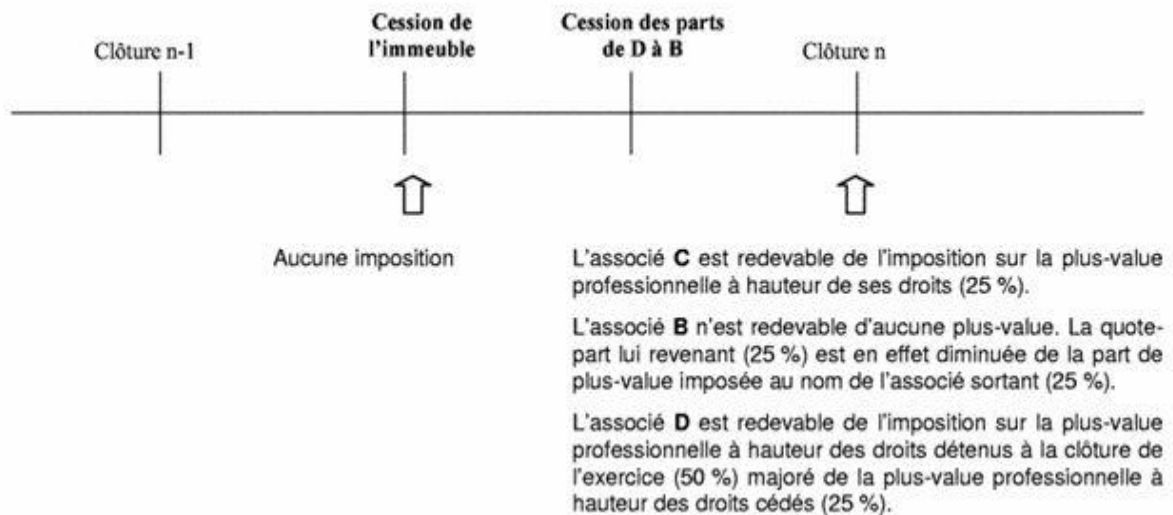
Clôture n-1

**Cession de l'immeuble**

**Cession des parts de D à B**

Clôture n

Aucune imposition

L'associé **C** est redevable de l'imposition sur la plus-value professionnelle à hauteur de ses droits (25 %).

L'associé **B** n'est redevable d'aucune plus-value. La quote-part lui revenant (25 %) est en effet diminuée de la part de plus-value imposée au nom de l'associé sortant (25 %).

L'associé **D** est redevable de l'imposition sur la plus-value professionnelle à hauteur des droits détenus à la clôture de l'exercice (50 %) majoré de la plus-value professionnelle à hauteur des droits cédés (25 %).